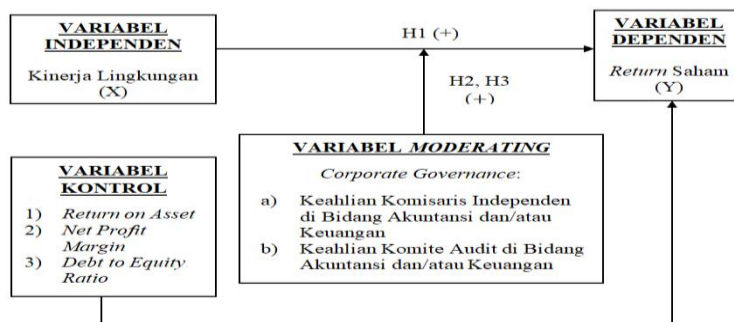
VARIABEL INDEPENDEN

Kinerja Lingkungan (X)

H1 (+)

VARIABEL DEPENDEN

*Return* Saham (Y)

H2, H3 (+)

VARIABEL KONTROL

1) *Return on Asset*
2) *Net Profit Margin*
3) *Debt to Equity Ratio*

VARIABEL *MODERATING*

*Corporate Governance*:

a) Keahlian Komisaris Independen di Bidang Akuntansi dan/atau Keuangan
b) Keahlian Komite Audit di Bidang Akuntansi dan/atau Keuangan